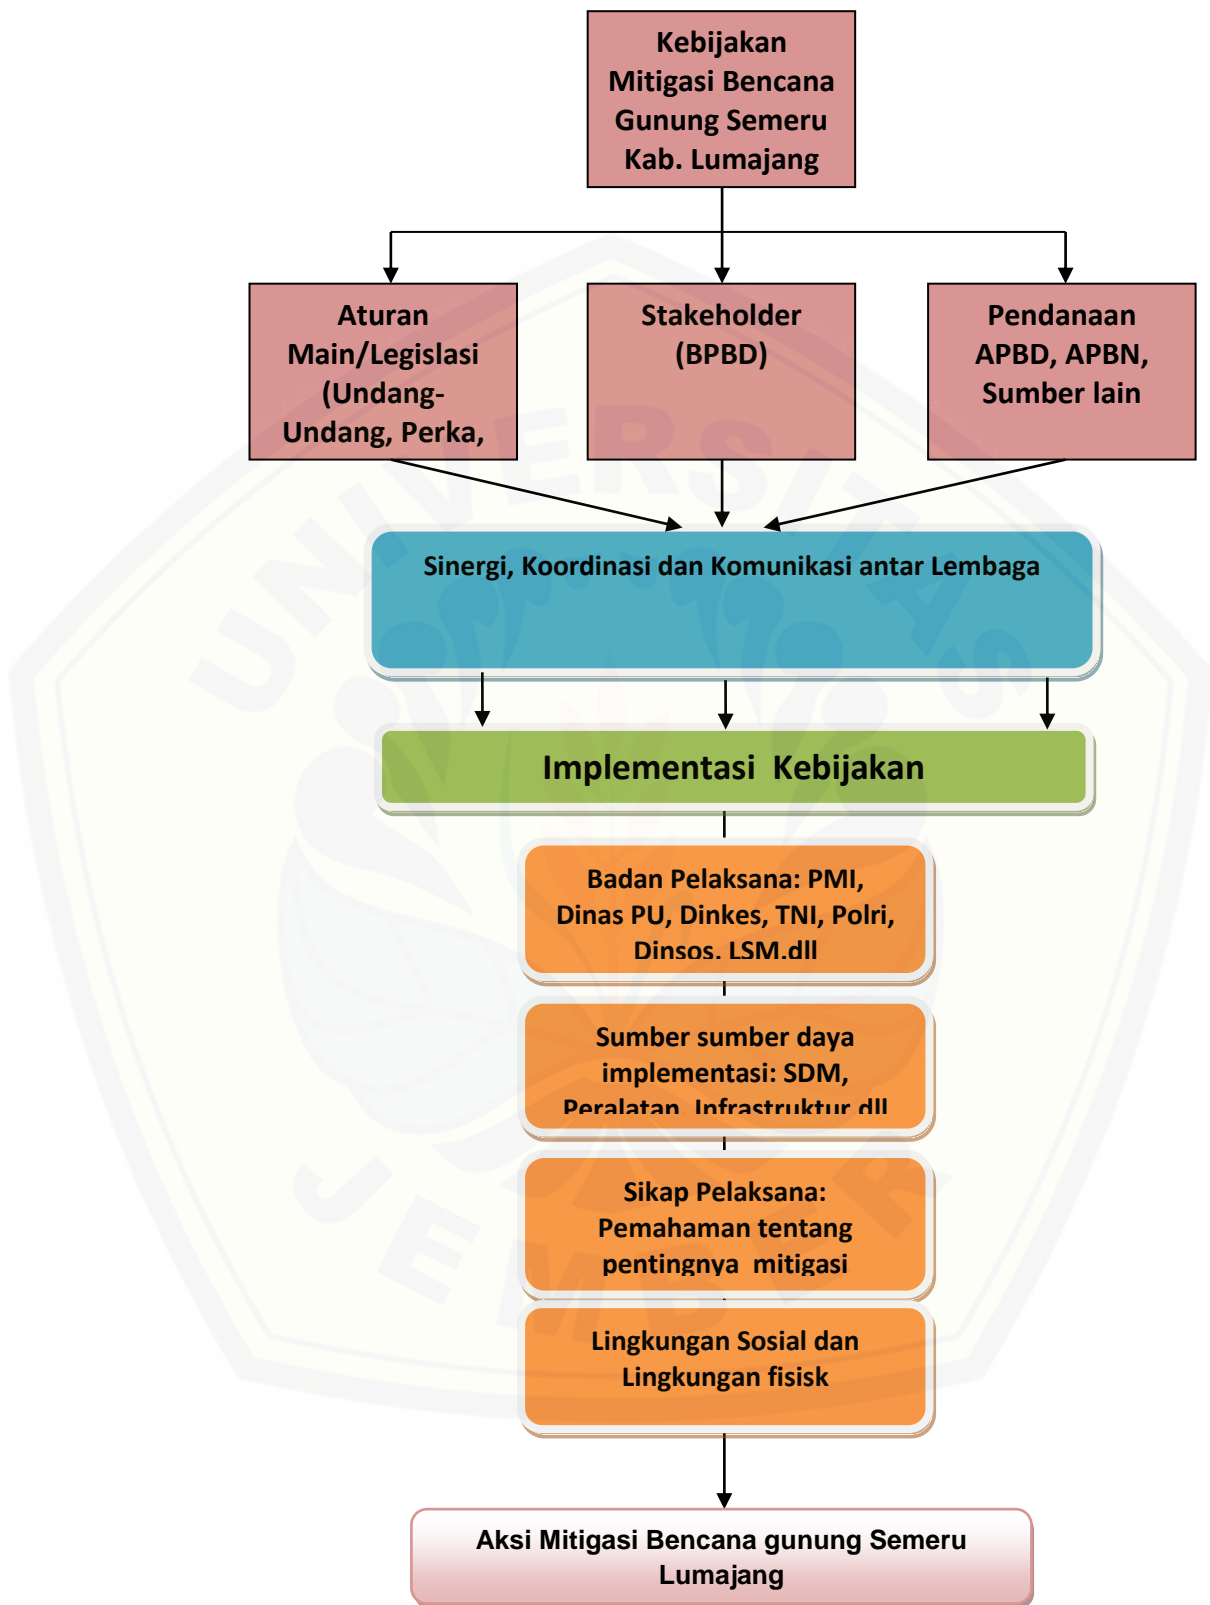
Kebijakan Mitigasi Bencana Gunung Semeru Kab. Lumajang

Aturan Main/Legislasi (Undang-Undang, Perka,

Stakeholder (BPBD)

Pendanaan APBD, APBN, Sumber lain

Sinergi, Koordinasi dan Komunikasi antar Lembaga

Implementasi Kebijakan

Badan Pelaksana: PMI, Dinas PU, Dinkes, TNI, Polri, Dinsos, LSM.dll

Sumber sumber daya implementasi: SDM, Peralatan, Infrastruktur dll

Sikap Pelaksana: Pemahaman tentang pentingnya mitigasi

Lingkungan Sosial dan Lingkungan fisisk

Aksi Mitigasi Bencana gunung Semeru Lumajang